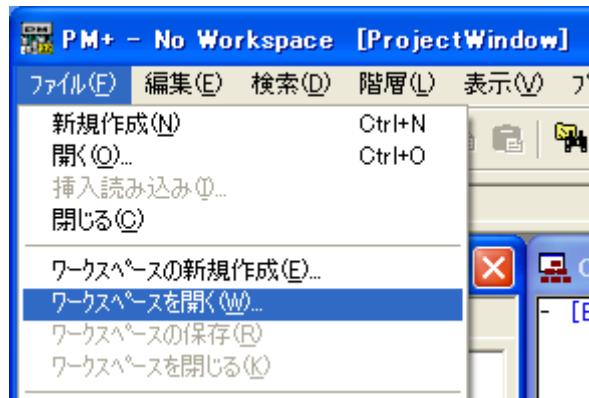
PM+ - No Workspace [ProjectWindow]

ファイル(F) 編集(E) 検索(D) 階層(L) 表示(V) プ

新規作成(N) Ctrl+N
開く(O)... Ctrl+O
挿入読み込み(I)...
閉じる(C)

ワークスペースの新規作成(E)...
ワークスペースを開く(W)...
ワークスペースの保存(R)
ワークスペースを閉じる(K)

- [E